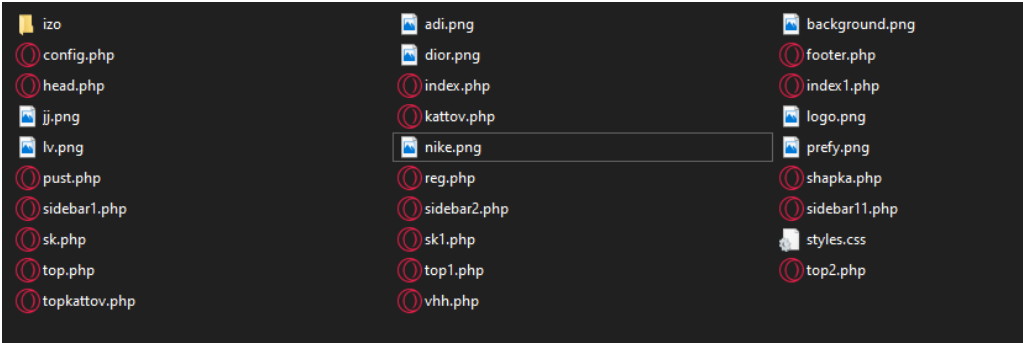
izo
config.php
head.php
jj.png
lv.png
pust.php
sidebar1.php
sk.php
top.php
topkattov.php

adi.png
dior.png
index.php
kattov.php
nike.png
reg.php
sidebar2.php
sk1.php
top1.php
vhh.php

background.png
footer.php
index1.php
logo.png
prefy.png
shapka.php
sidebar11.php
styles.css
top2.php